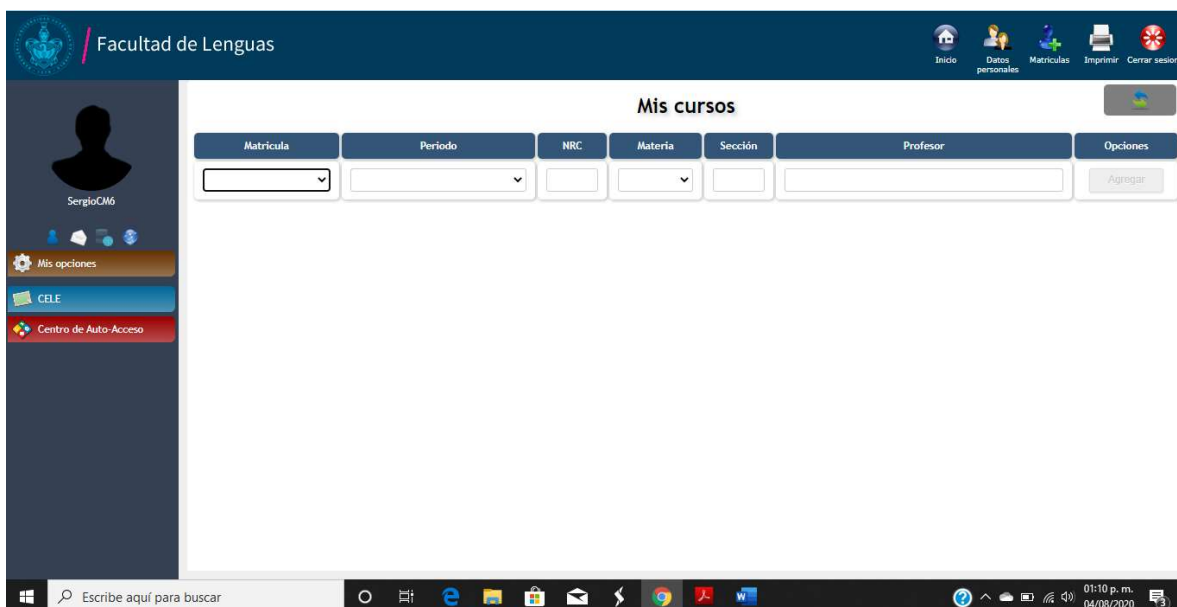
Facultad de Lenguas

Inicio
Datos personales
Matriculas
Imprimir
Cerrar sesion

SergioCM6

Mis opciones
CELE
Centro de Auto-Acceso

Mis cursos

| Matricula | Periodo | NRC | Materia | Sección | Profesor | Opciones |
|---|---|---|---|---|---|---|
| | | | | | | Agregar |

Escribe aquí para buscar

01:10 p. m.
04/08/2020